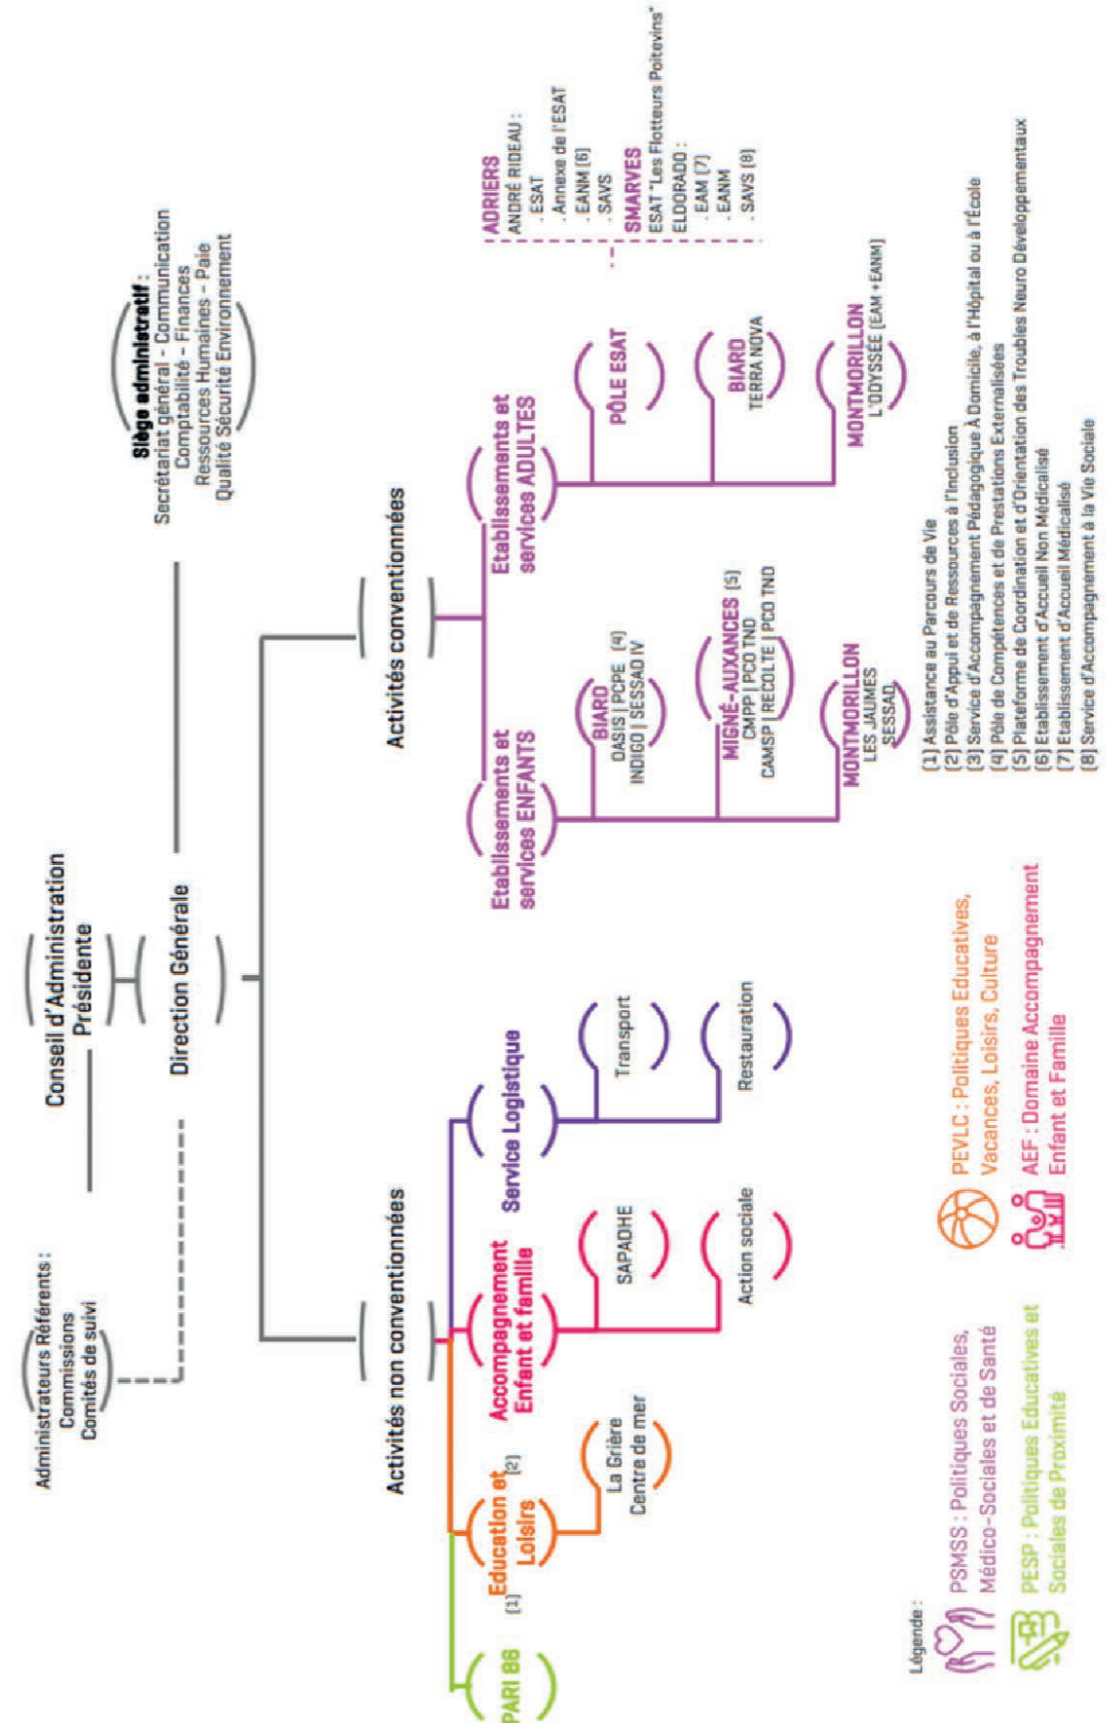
Conseil d'Administration
Présidente

Administrateurs Référents :
Commissions
Comités de suivi

Direction Générale

Siège administratif :
Secrétariat général - Communication
Comptabilité - Finances
Ressources Humaines - Paie
Qualité Sécurité Environnement

Activités non conventionnées

PARI 86

Education et Loisirs
(1) (2)

La Grière
Centre de mer

Accompagnement Enfant et famille

SAPADHE

Action sociale

Service Logistique

Transport

Restauration

Activités conventionnées

Etablissements et services ENFANTS

BIARD
OASIS | PCPE (4)
INDIGO | SESSAD IV

MIGNÉ-AUXANCES (5)
CMPP | PCO TND
CAMSP | RECOLTE | PCO TND

MONTMORILLON
LES JAUMES
SESSAD

Etablissements et services ADULTES

PÔLE ESAT

ADRIERS
ANDRÉ RIDEAU :
. ESAT
. Annexe de l'ESAT
. EANM (6)
. SAVS

SMARVES
ESAT "Les Flotteurs Poitevins"
ELDORADO :
. EAM (7)
. EANM
. SAVS (8)

BIARD
TERRA NOVA

MONTMORILLON
L'ODYSSÉE (EAM + EANM)

(1) Assistance au Parcours de Vie
(2) Pôle d'Appui et de Ressources à l'Inclusion
(3) Service d'Accompagnement Pédagogique À Domicile, à l'Hôpital ou à l'École
(4) Pôle de Compétences et de Prestations Externalisées
(5) Plateforme de Coordination et d'Orientation des Troubles Neuro Développementaux
(6) Etablissement d'Accueil Non Médicalisé
(7) Etablissement d'Accueil Médicalisé
(8) Service d'Accompagnement à la Vie Sociale

Légende :
PSMSS : Politiques Sociales, Médico-Sociales et de Santé
PESP : Politiques Educatives et Sociales de Proximité
PEVLC : Politiques Educatives, Vacances, Loisirs, Culture
AEF : Domaine Accompagnement Enfant et Famille